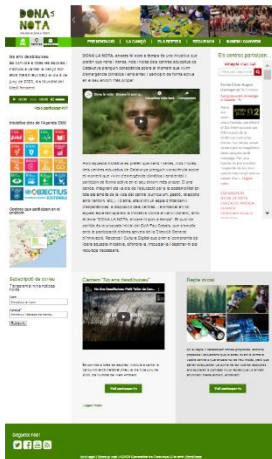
DONA'S NOTA

PRESENTACIÓ | LA CAMPANYA | ELS REPTES | RECURSOS | CENTRES PARTICIPANTS

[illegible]

Els centres participen

ODS

Subscripció de correu

Contest "Som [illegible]"

Repte vinculat

Vull participar

Vull participar

Segueix-nos!

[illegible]